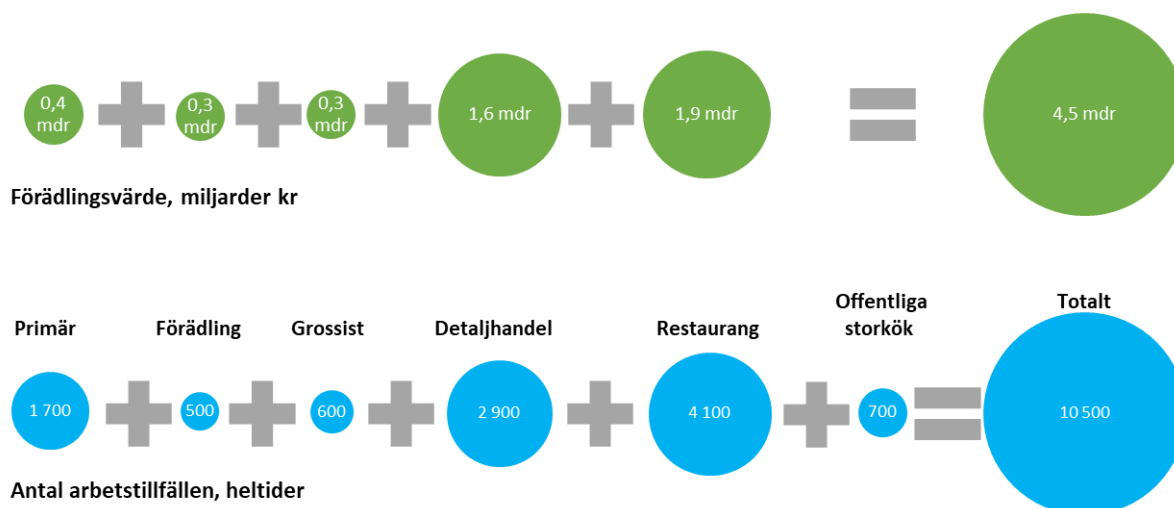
0,4 mdr + 0,3 mdr + 0,3 mdr + 1,6 mdr + 1,9 mdr = 4,5 mdr

Förädlingsvärde, miljarder kr

Primär
Förädling
Grossist
Detaljhandel
Restaurang
Offentliga storkök
Totalt

1 700 + 500 + 600 + 2 900 + 4 100 + 700 = 10 500

Antal arbetstillfällen, heltider